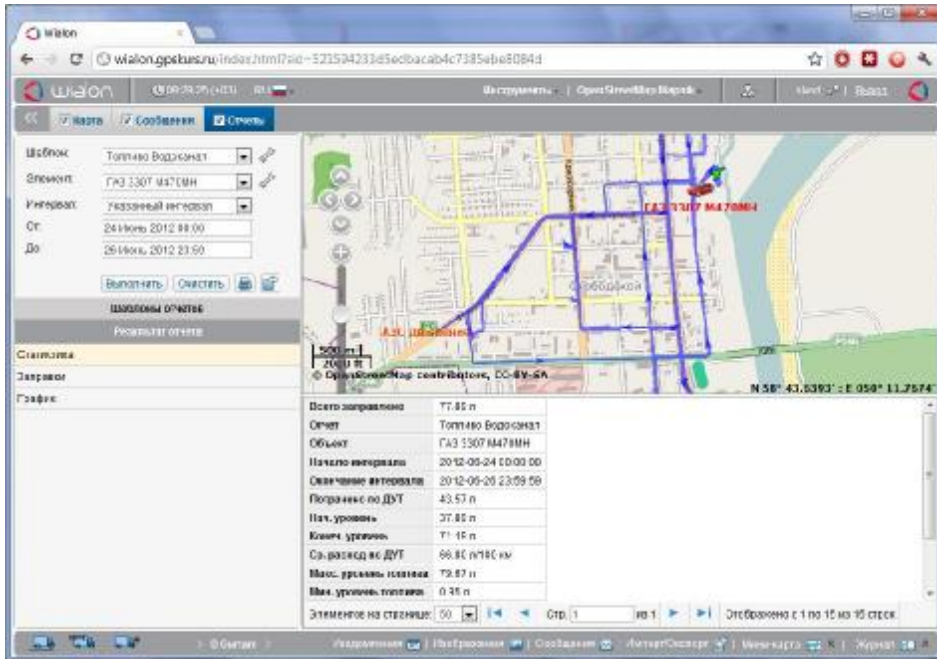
Wialon

wialon.gpsrus.ru/index.html?sid=521594233d5ecbacab4c7385ebe8084d

wialon

Инструменты | OpenStreetMap Мapnik

Выход

Карта | Сообщения | Отчеты

Шаблон: Топливо Водоканал
Элемент: ГАЗ 3307 М479МН
Интервал: Указанный интервал
От: 24 Июнь 2012 00:00
До: 26 Июнь 2012 23:59

Выполнить | Очистить

Шаблоны отчетов
Результат отчета

Статистика
Заправки
График

ГАЗ 3307 М479МН

Слободской

500 m
2000 ft

© OpenStreetMap contributors, CC-BY-SA

N 58° 43.5393' : E 050° 11.7574'

| Всего заправлено | 77.86 л |
|---|---|
| Отчет | Топливо Водоканал |
| Объект | ГАЗ 3307 М479МН |
| Начало интервала | 2012-06-24 00:00:00 |
| Окончание интервала | 2012-06-26 23:59:59 |
| Потрачено по ДУТ | 43.57 л |
| Нач. уровень | 37.85 л |
| Конеч. уровень | 71.15 л |
| Ср. расход по ДУТ | 66.80 л/100 км |
| Макс. уровень топлива | 73.67 л |
| Мин. уровень топлива | 0.35 л |

Элементов на странице: 50 | Стр. 1 из 1 | Отображено с 1 по 15 из 15 строк

0 байт

Уведомления | Изображения | Сообщения | АвтоматОтчеты | Мини-карта | Журнал